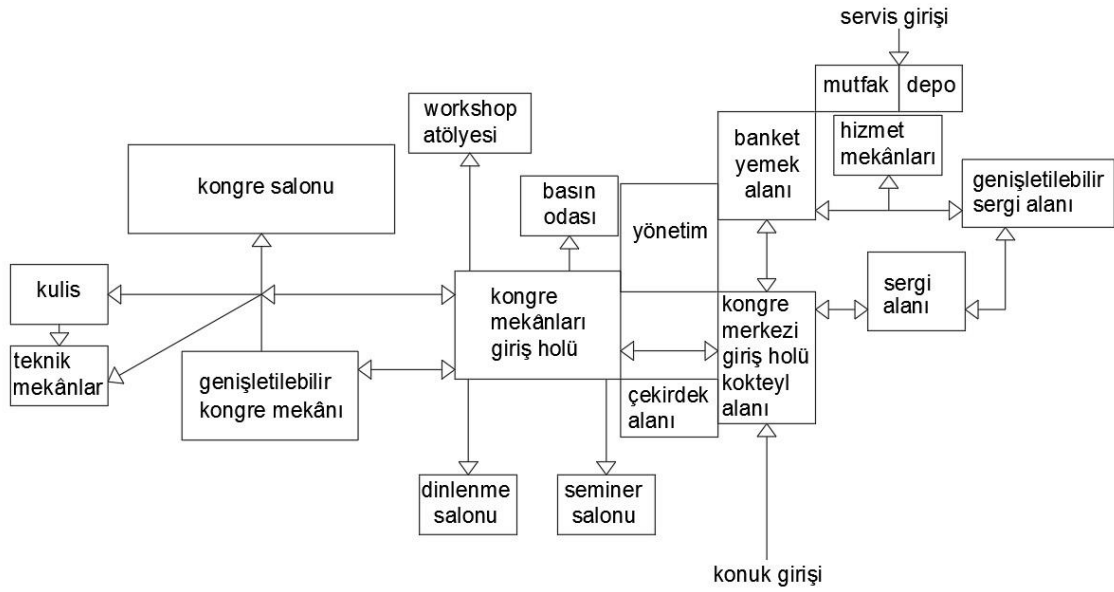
servis girişi

mutfak

depo

workshop atölyesi

banket yemek alanı

hizmet mekânları

kongre salonu

basın odası

yönetim

genişletilebilir sergi alanı

kulis

kongre mekânları giriş holü

kongre merkezi giriş holü kokteyl alanı

sergi alanı

teknik mekânlar

genişletilebilir kongre mekânı

çekirdek alanı

dinlenme salonu

seminer salonu

konuk girişi